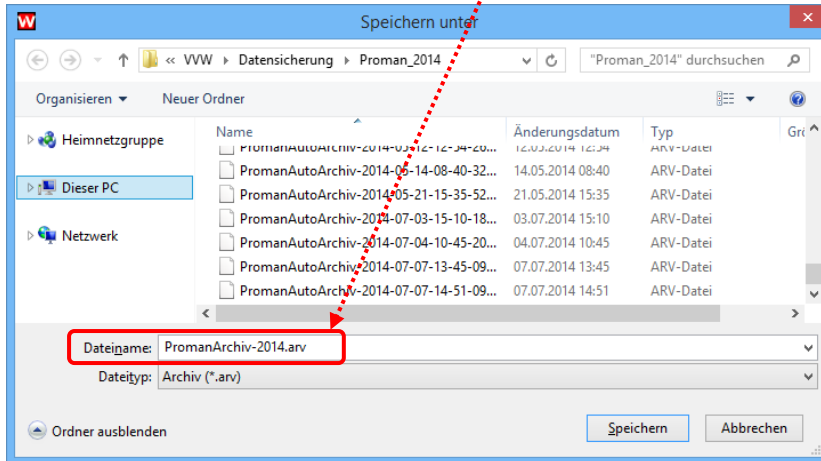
Speichern unter

« VVW › Datensicherung › Proman_2014

"Proman_2014" durchsuchen

Organisieren ▾ Neuer Ordner

Heimnetzgruppe
Dieser PC
Netzwerk

| Name | Änderungsdatum | Typ | Gr |
|---|---|---|---|
| PromanAutoArchiv-2014-0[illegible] | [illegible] | ARV-Datei | |
| PromanAutoArchiv-2014-05-14-08-40-32... | 14.05.2014 08:40 | ARV-Datei | |
| PromanAutoArchiv-2014-05-21-15-35-52... | 21.05.2014 15:35 | ARV-Datei | |
| PromanAutoArchiv-2014-07-03-15-10-18... | 03.07.2014 15:10 | ARV-Datei | |
| PromanAutoArchiv-2014-07-04-10-45-20... | 04.07.2014 10:45 | ARV-Datei | |
| PromanAutoArchiv-2014-07-07-13-45-09... | 07.07.2014 13:45 | ARV-Datei | |
| PromanAutoArchiv-2014-07-07-14-51-09... | 07.07.2014 14:51 | ARV-Datei | |

Dateiname: PromanArchiv-2014.arv
Dateityp: Archiv (*.arv)

Ordner ausblenden

Speichern Abbrechen